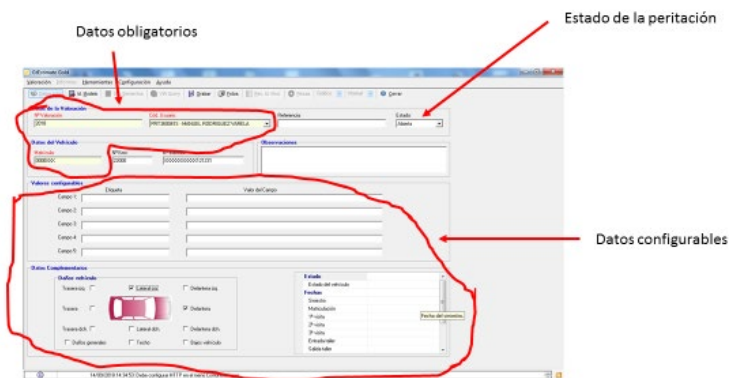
Datos obligatorios

Estado de la peritación

Datos configurables

GtEstimate Gold

Valoración Herramientas Configuración Ayuda

Grabar Salir Cerrar

Datos de la Valoración

Nº Valoración

2016

Cód. Usuario

PRT000001 - MANUEL RODRIGUEZ VARELA

Referencia

Estado

Abierta

Datos del Vehículo

Matrícula

0000XXX

Nº Siniestro

23000

Observaciones

Valores configurables

Etiqueta

Valor del Campo

Campo 1:

Campo 2:

Campo 3:

Campo 4:

Campo 5:

Datos Complementarios

Daños vehículo

Trasera izq.

Lateral izq.

Delantera izq.

Trasera

Delantera

Trasera dch.

Lateral dch.

Delantera dch.

Daños generales

Techo

Bajos vehículo

Estado

Estado del vehículo

Fechas

Siniestro

Matriculación

1ª visita

2ª visita

3ª visita

Entrada taller

Salida taller

Fecha del siniestro.